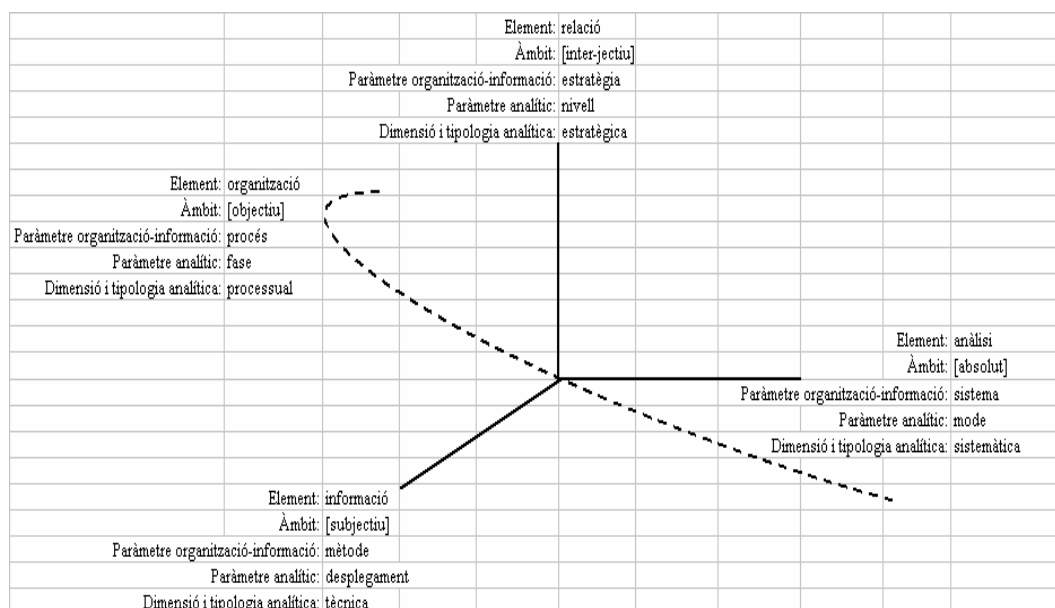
Element: relació
Àmbit: [inter-jectiu]
Paràmetre organització-informació: estratègia
Paràmetre analític: nivell
Dimensió i tipologia analítica: estratègica

Element: organització
Àmbit: [objectiu]
Paràmetre organització-informació: procés
Paràmetre analític: fase
Dimensió i tipologia analítica: processual

Element: anàlisi
Àmbit: [absolut]
Paràmetre organització-informació: sistema
Paràmetre analític: mode
Dimensió i tipologia analítica: sistemàtica

Element: informació
Àmbit: [subjectiu]
Paràmetre organització-informació: mètode
Paràmetre analític: desplegament
Dimensió i tipologia analítica: tècnica